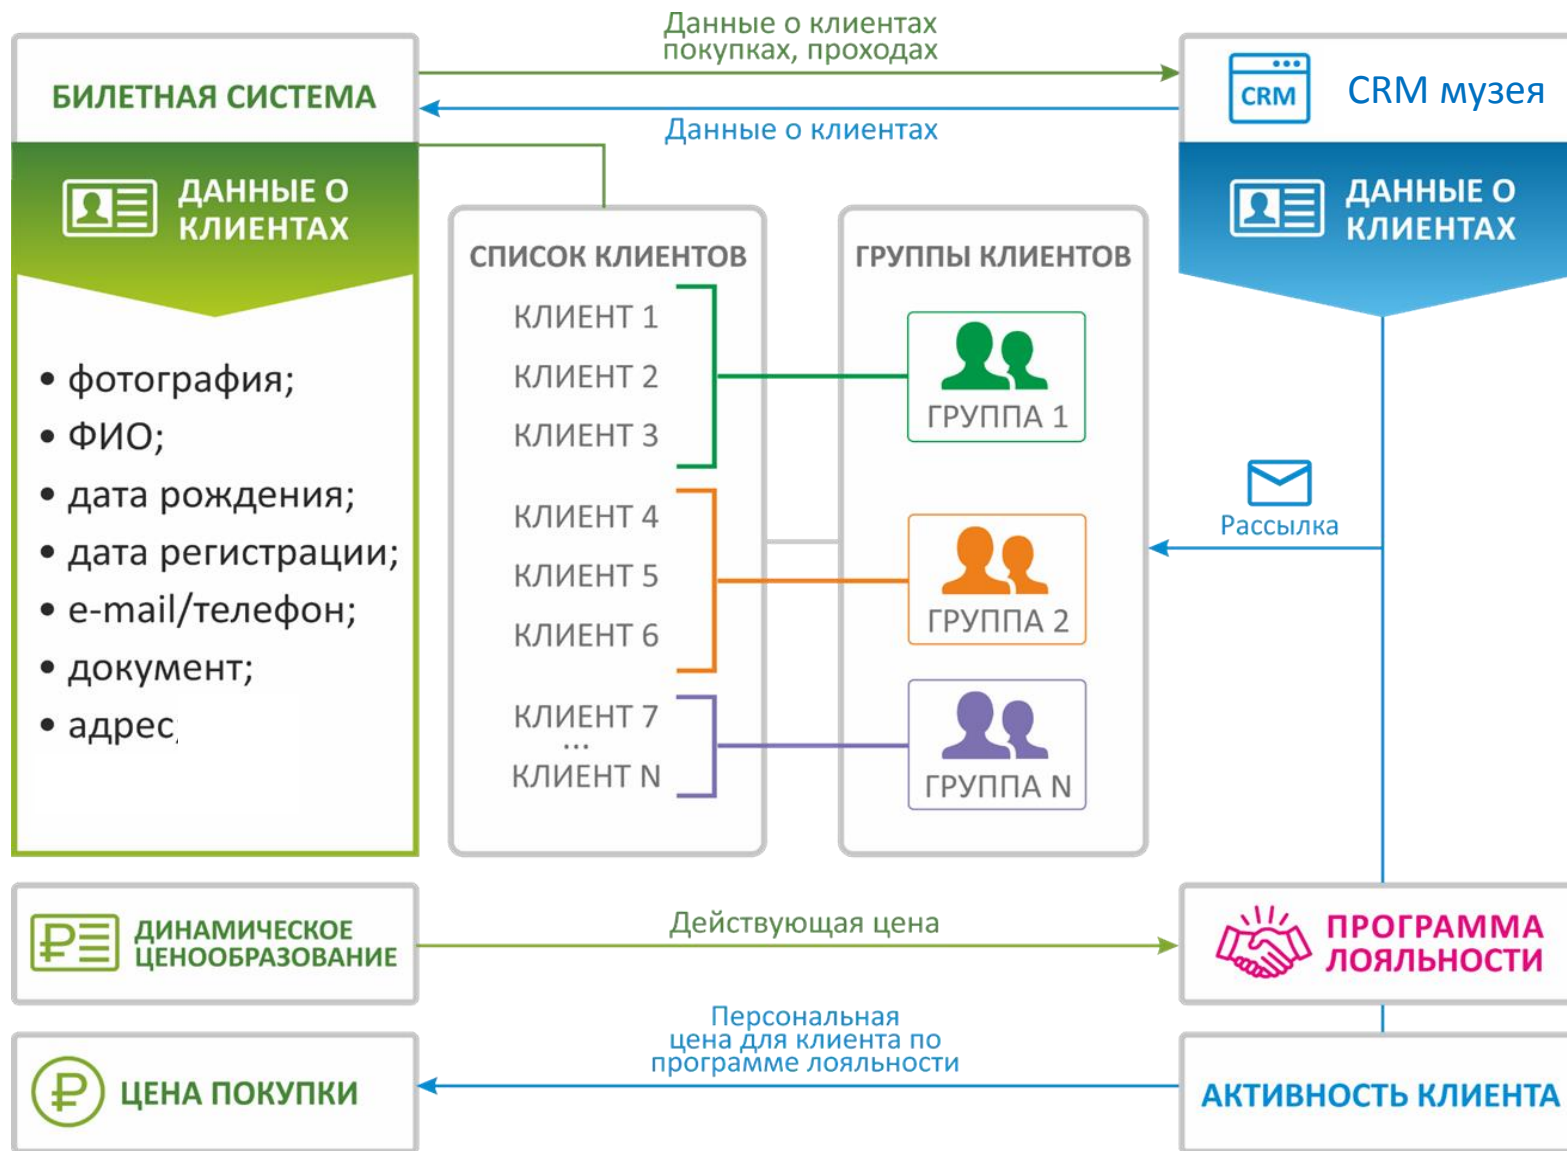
Данные о клиентах
покупках, проходах

БИЛЕТНАЯ СИСТЕМА

CRM

CRM музея

Данные о клиентах

ДАННЫЕ О КЛИЕНТАХ

ДАННЫЕ О КЛИЕНТАХ

СПИСОК КЛИЕНТОВ

КЛИЕНТ 1
КЛИЕНТ 2
КЛИЕНТ 3
КЛИЕНТ 4
КЛИЕНТ 5
КЛИЕНТ 6
КЛИЕНТ 7
...
КЛИЕНТ N

ГРУППЫ КЛИЕНТОВ

ГРУППА 1
ГРУППА 2
ГРУППА N

• фотография;
• ФИО;
• дата рождения;
• дата регистрации;
• e-mail/телефон;
• документ;
• адрес,

Рассылка

ДИНАМИЧЕСКОЕ ЦЕНООБРАЗОВАНИЕ

Действующая цена

ПРОГРАММА ЛОЯЛЬНОСТИ

Персональная
цена для клиента по
программе лояльности

ЦЕНА ПОКУПКИ

АКТИВНОСТЬ КЛИЕНТА